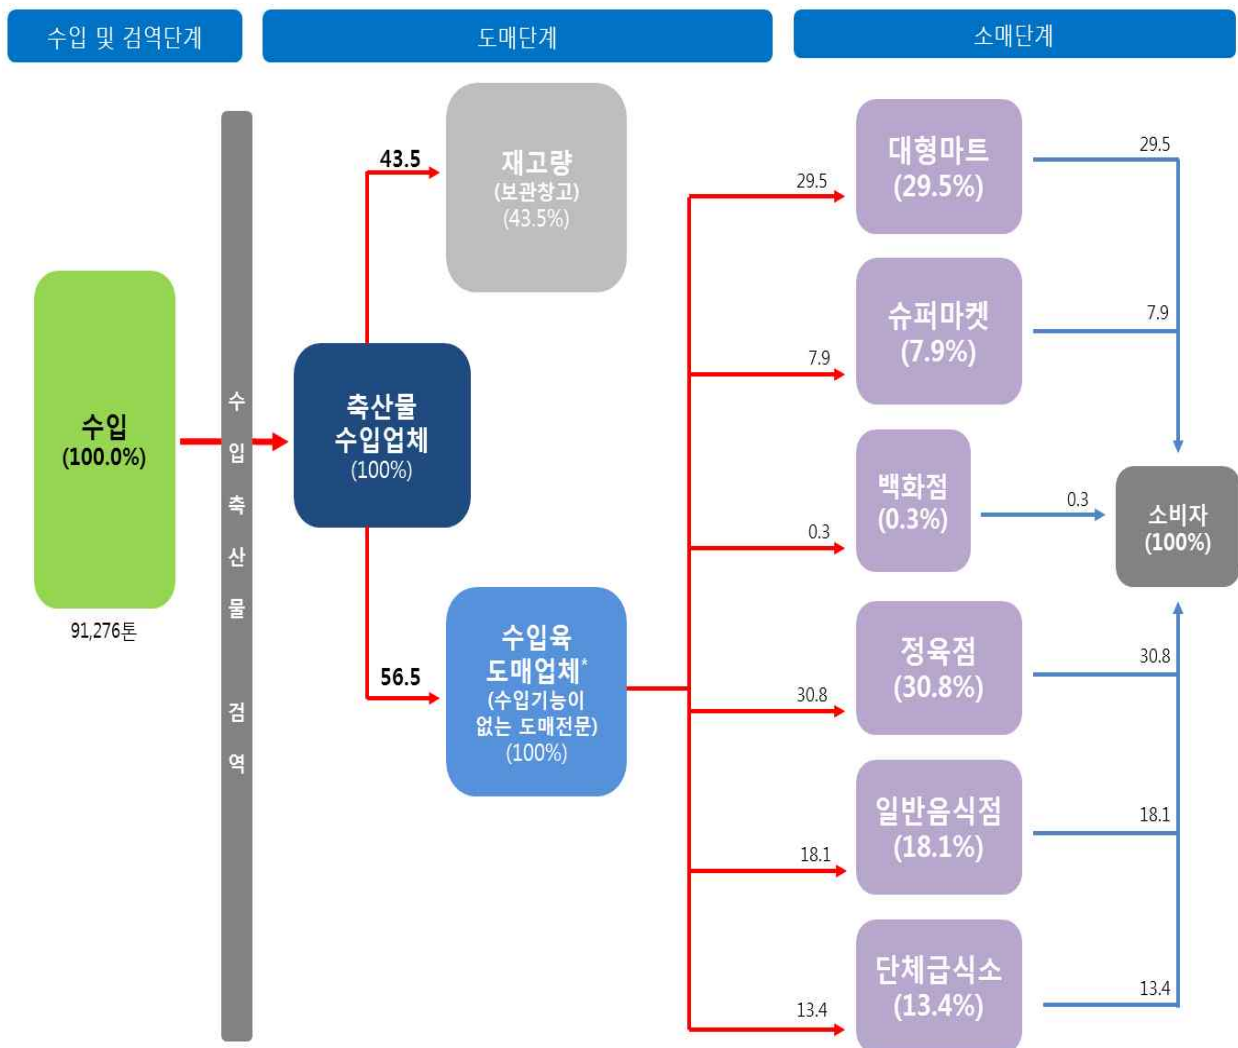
수입 및 검역단계

도매단계

소매단계

수입
(100.0%)

91,276톤

수입축산물 검역

축산물
수입업체
(100%)

43.5

재고량
(보관창고)
(43.5%)

56.5

수입육
도매업체*
(수입기능이 없는 도매전문)
(100%)

29.5

대형마트
(29.5%)

7.9

슈퍼마켓
(7.9%)

0.3

백화점
(0.3%)

30.8

정육점
(30.8%)

18.1

일반음식점
(18.1%)

13.4

단체급식소
(13.4%)

29.5

7.9

0.3

소비자
(100%)

30.8

18.1

13.4